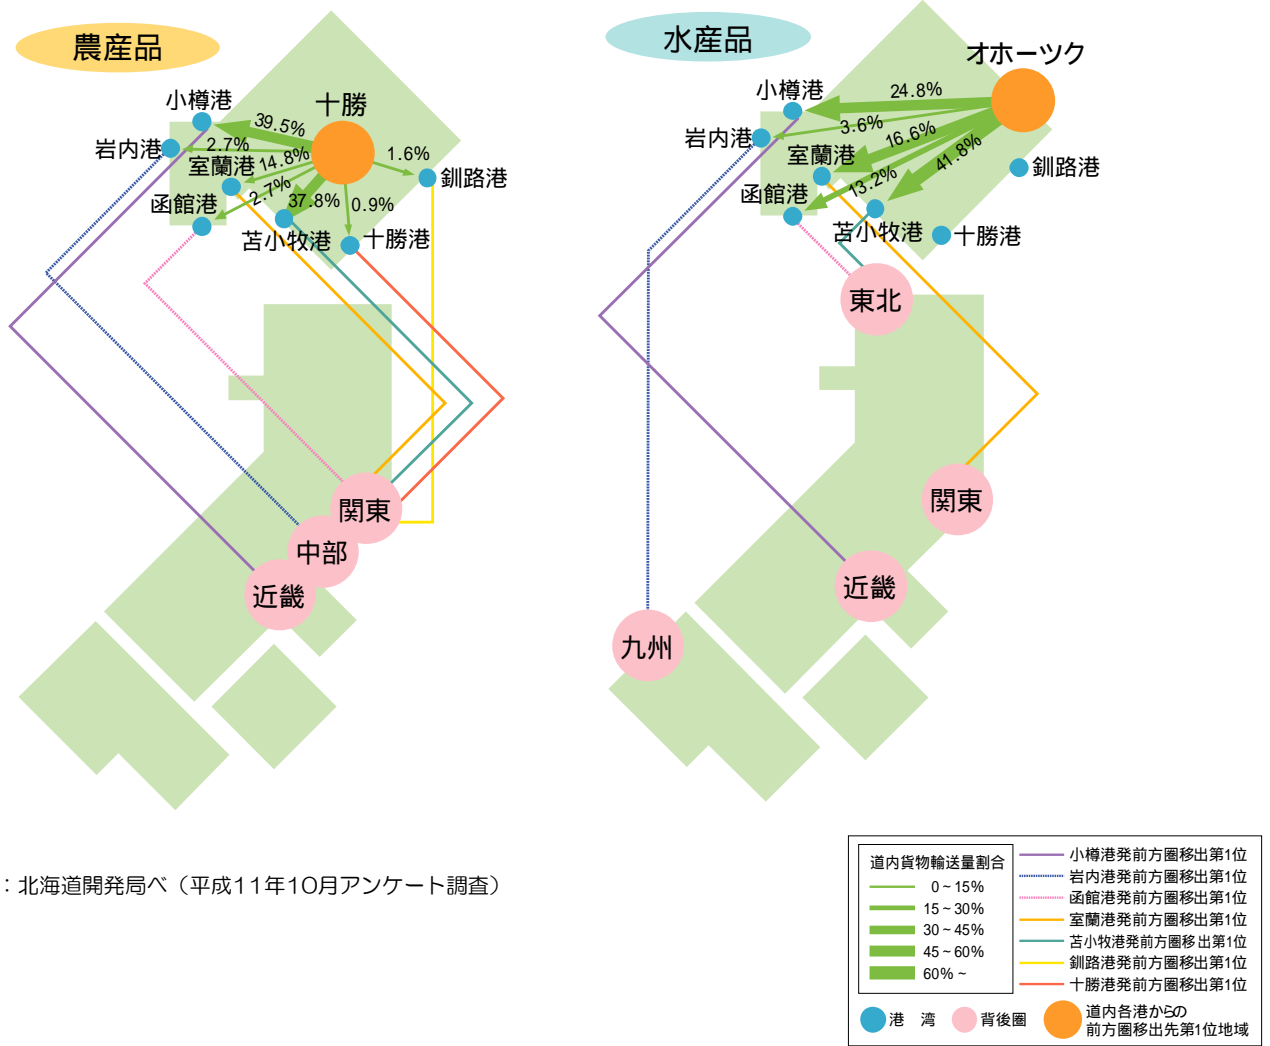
農産品

十勝
小樽港
39.5%
岩内港
2.7%
室蘭港
14.8%
1.6%
釧路港
函館港
2.7%
37.8%
0.9%
苫小牧港
十勝港
関東
中部
近畿

水産品

オホーツク
小樽港
24.8%
岩内港
3.6%
16.6%
室蘭港
41.8%
釧路港
函館港
13.2%
苫小牧港
十勝港
東北
関東
近畿
九州

：北海道開発局べ（平成11年10月アンケート調査）

道内貨物輸送量割合
0～15%
15～30%
30～45%
45～60%
60%～

小樽港発前方圏移出第1位
岩内港発前方圏移出第1位
函館港発前方圏移出第1位
室蘭港発前方圏移出第1位
苫小牧港発前方圏移出第1位
釧路港発前方圏移出第1位
十勝港発前方圏移出第1位

港　湾
背後圏
道内各港からの前方圏移出先第1位地域